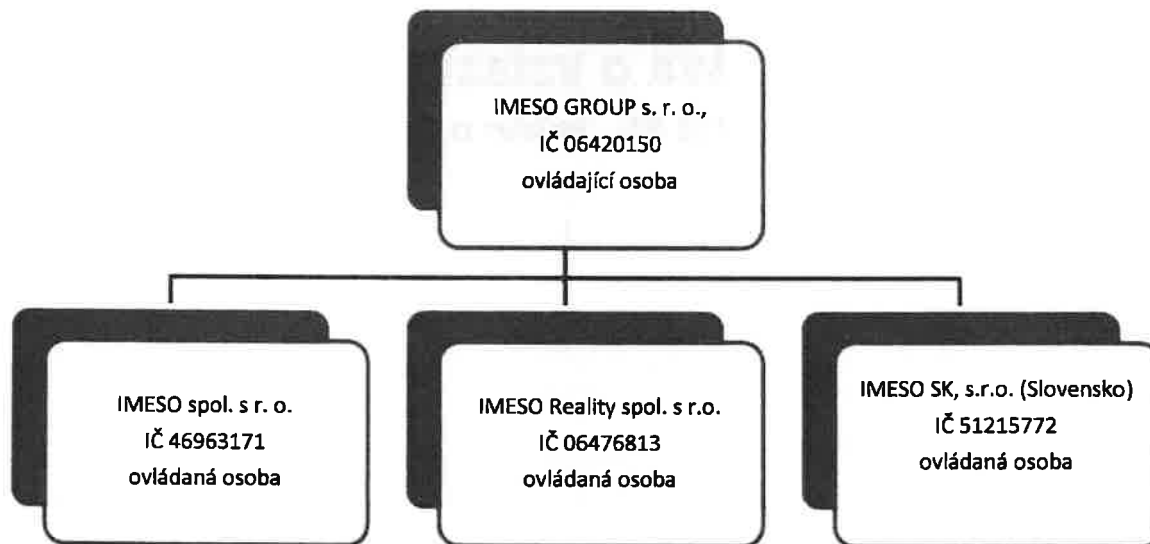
IMESO GROUP s. r. o.,
IČ 06420150
ovládající osoba

IMESO spol. s r. o.
IČ 46963171
ovládaná osoba

IMESO Reality spol. s r.o.
IČ 06476813
ovládaná osoba

IMESO SK, s.r.o. (Slovensko)
IČ 51215772
ovládaná osoba